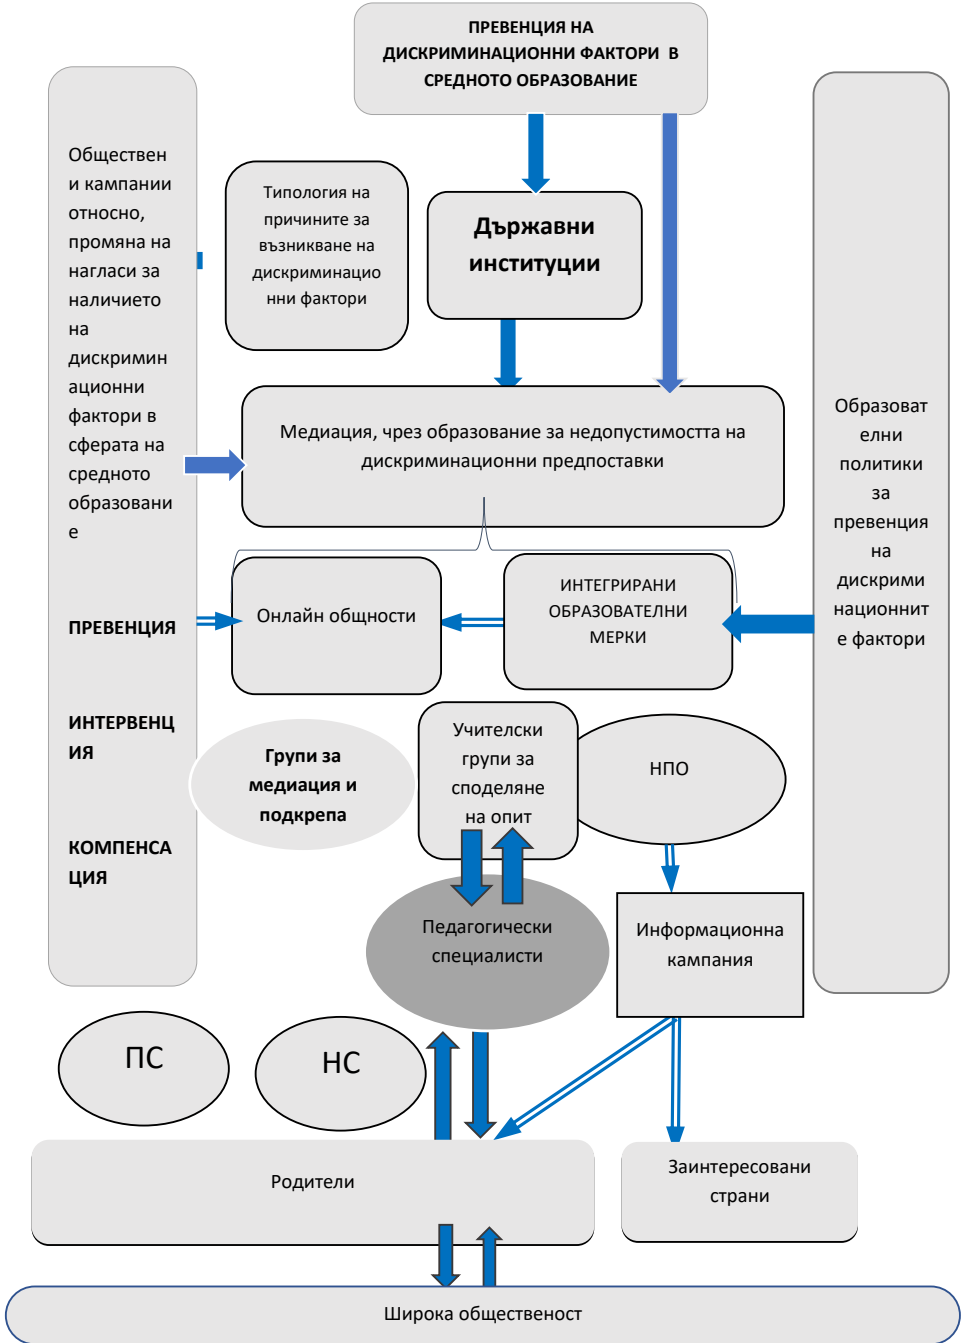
ПРЕВЕНЦИЯ НА ДИСКРИМИНАЦИОННИ ФАКТОРИ В СРЕДНОТО ОБРАЗОВАНИЕ

Обществен и кампании относно, промяна на нагласи за наличието на дискриминационни фактори в сферата на средното образование

ПРЕВЕНЦИЯ

ИНТЕРВЕНЦИЯ

КОМПЕНСАЦИЯ

Типология на причините за възникване на дискриминационни фактори

Държавни институции

Образователни политики за превенция на дискриминационните фактори

Медиация, чрез образование за недопустимостта на дискриминационни предпоставки

Онлайн общности

ИНТЕГРИРАНИ ОБРАЗОВАТЕЛНИ МЕРКИ

Групи за медиация и подкрепа

Учителски групи за споделяне на опит

НПО

Педагогически специалисти

Информационна кампания

ПС

НС

Родители

Заинтересовани страни

Широка общественост